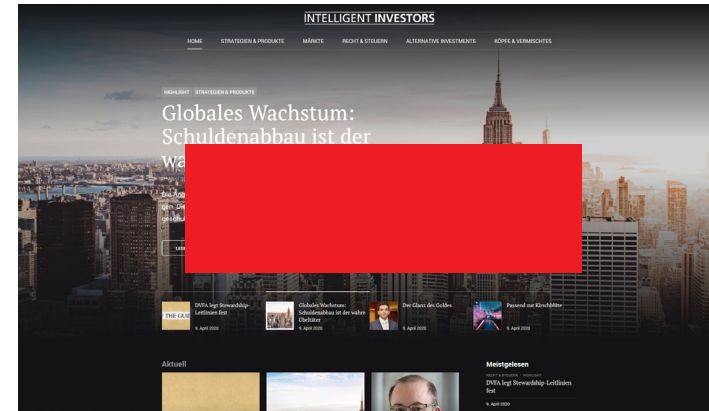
INTELLIGENT INVESTORS

HOME STRATEGIEN & PRODUKTE MÄRKTE RECHT & STEUERN ALTERNATIVE INVESTMENTS KÖPFE & VERMISCHTES

HIGHLIGHT STRATEGIEN & PRODUKTE

Globales Wachstum: Schuldenabbau ist der wa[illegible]

Die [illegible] gen. Die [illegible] geschä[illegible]

LESE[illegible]

THE GUI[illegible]

DVFA legt Stewardship-Leitlinien fest
9. April 2020

Globales Wachstum: Schuldenabbau ist der wahre Übeltäter
9. April 2020

Der Glanz des Goldes
9. April 2020

Passend zur Kirschblüte
9. April 2020

Aktuell

Meistgelesen

RECHT & STEUERN · HIGHLIGHT
DVFA legt Stewardship-Leitlinien fest
9. April 2020